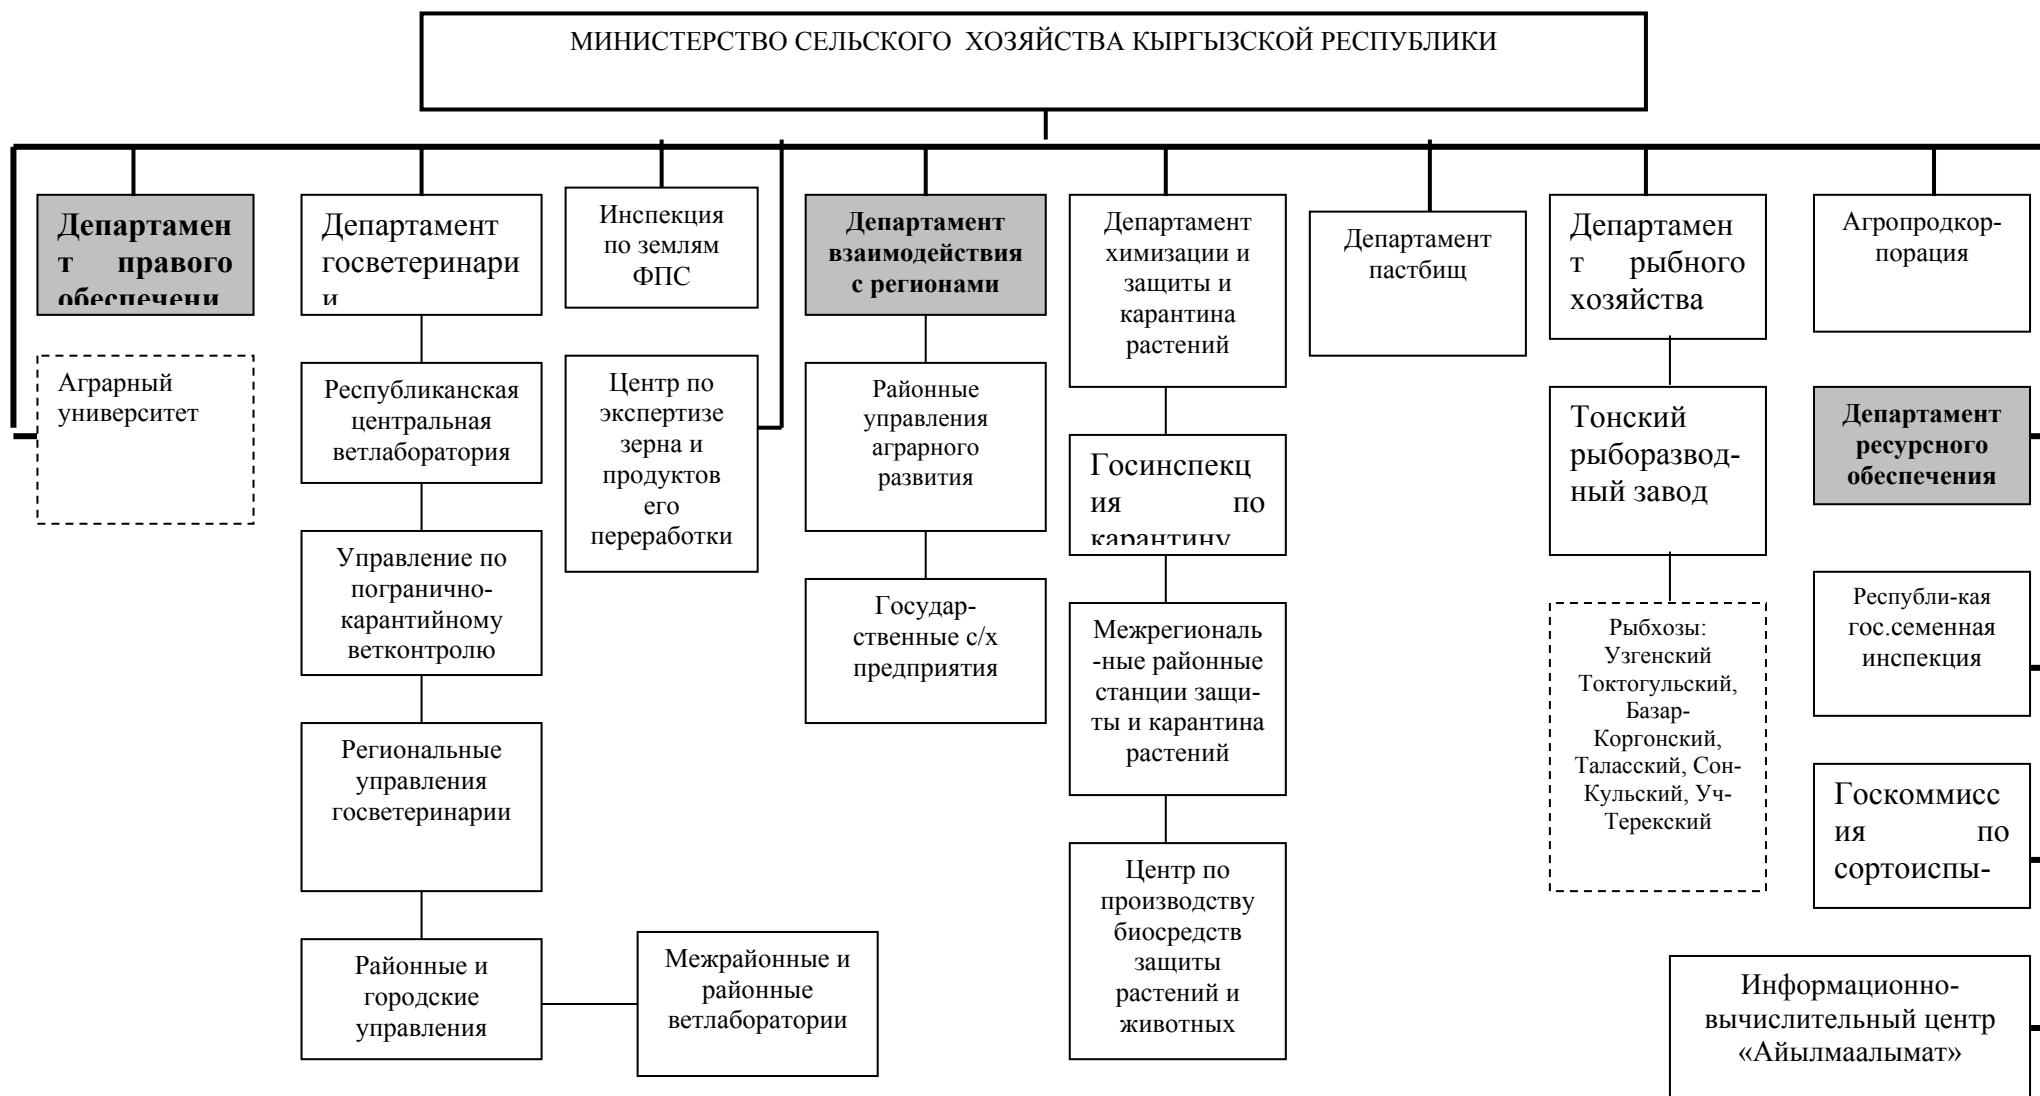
МИНИСТЕРСТВО СЕЛЬСКОГО ХОЗЯЙСТВА КЫРГЫЗСКОЙ РЕСПУБЛИКИ

Департамент правового обеспечени

Аграрный университет

Департамент госветеринари и

Республиканская центральная ветлаборатория

Управление по погранично-карантийному ветконтролю

Региональные управления госветеринарии

Районные и городские управления

Межрайонные и районные ветлаборатории

Инспекция по землям ФПС

Центр по экспертизе зерна и продуктов его переработки

Департамент взаимодействия с регионами

Районные управления аграрного развития

Государ-ственные с/х предприятия

Департамент химизации и защиты и карантина растений

Госинспекция по карантину

Межрегиональ-ные районные станции защи-ты и карантина растений

Центр по производству биосредств защиты растений и животных

Департамент пастбищ

Департамент рыбного хозяйства

Тонский рыборазвод-ный завод

Рыбхозы: Узгенский Токтогульский, Базар-Коргонский, Таласский, Сон-Кульский, Уч-Терекский

Агропродкор-порация

Департамент ресурсного обеспечения

Республи-кая гос.семенная инспекция

Госкомиссия по сортоиспы-

Информационно-вычислительный центр «Айылмаалымат»